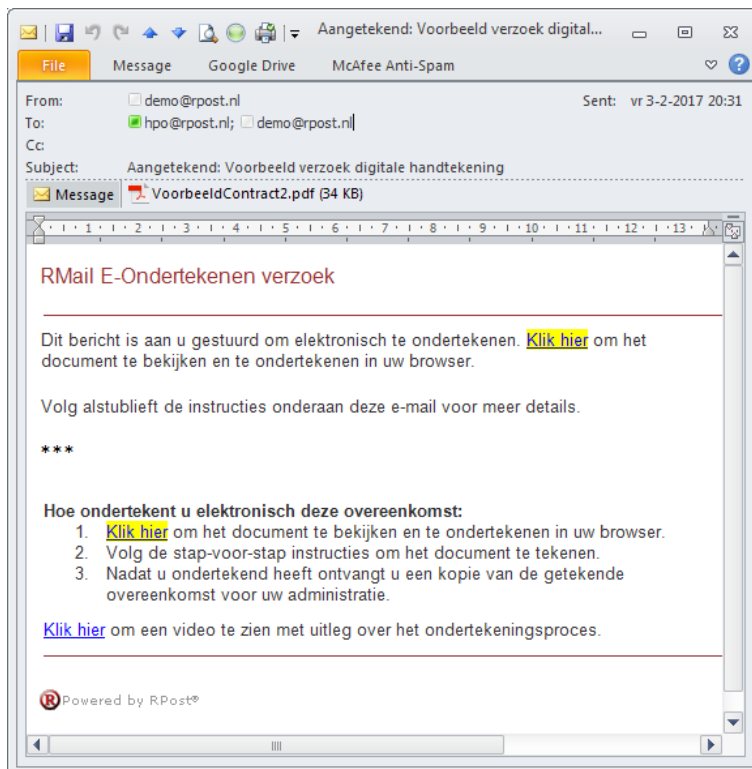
Aangetekend: Voorbeeld verzoek digital...

File | Message | Google Drive | McAfee Anti-Spam

From: demo@rpost.nl
Sent: vr 3-2-2017 20:31
To: hpo@rpost.nl; demo@rpost.nl
Cc:
Subject: Aangetekend: Voorbeeld verzoek digitale handtekening

Message | VoorbeeldContract2.pdf (34 KB)

1 2 3 4 5 6 7 8 9 10 11 12 13

RMail E-Ondertekenen verzoek

Dit bericht is aan u gestuurd om elektronisch te ondertekenen. Klik hier om het document te bekijken en te ondertekenen in uw browser.

Volg alstublieft de instructies onderaan deze e-mail voor meer details.

***

**Hoe ondertekent u elektronisch deze overeenkomst:**
1. Klik hier om het document te bekijken en te ondertekenen in uw browser.
2. Volg de stap-voor-stap instructies om het document te tekenen.
3. Nadat u ondertekend heeft ontvangt u een kopie van de getekende overeenkomst voor uw administratie.

Klik hier om een video te zien met uitleg over het ondertekeningsproces.

Powered by RPost®